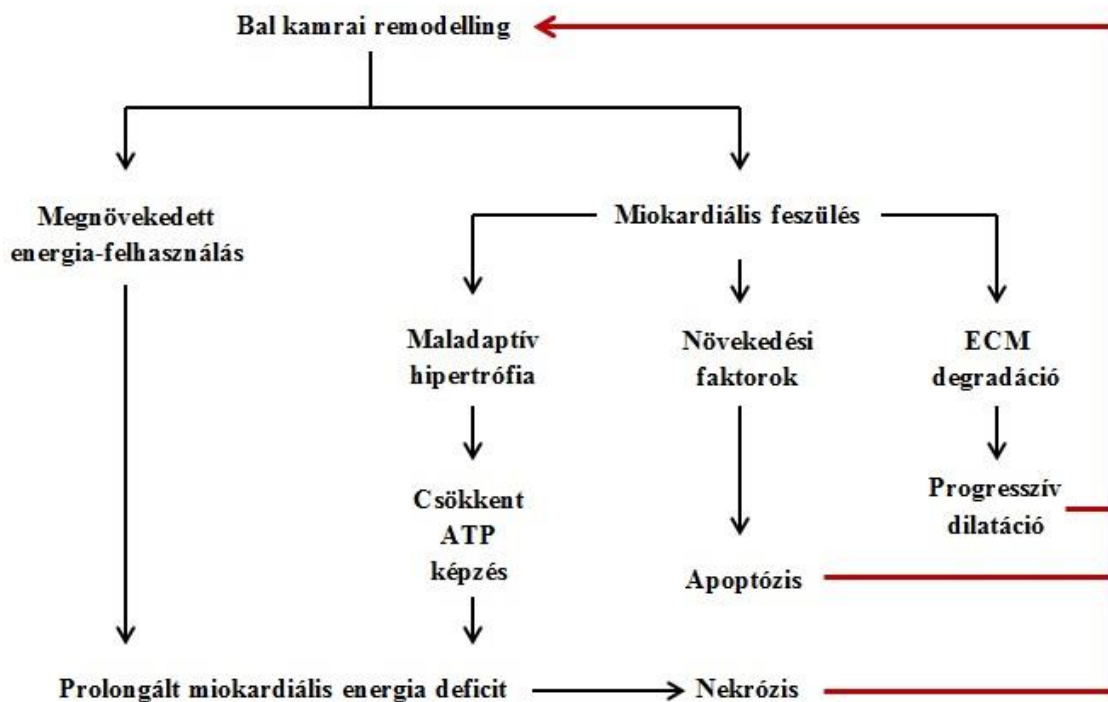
Bal kamrai remodelling

Megnövekedett energia-felhasználás

Miokardiális feszülés

Maladaptív hipertrófia

Növekedési faktorok

ECM degradáció

Csökkent ATP képzés

Progresszív dilatáció

Apoptózis

Prolongált miokardiális energia deficit

Nekrózis